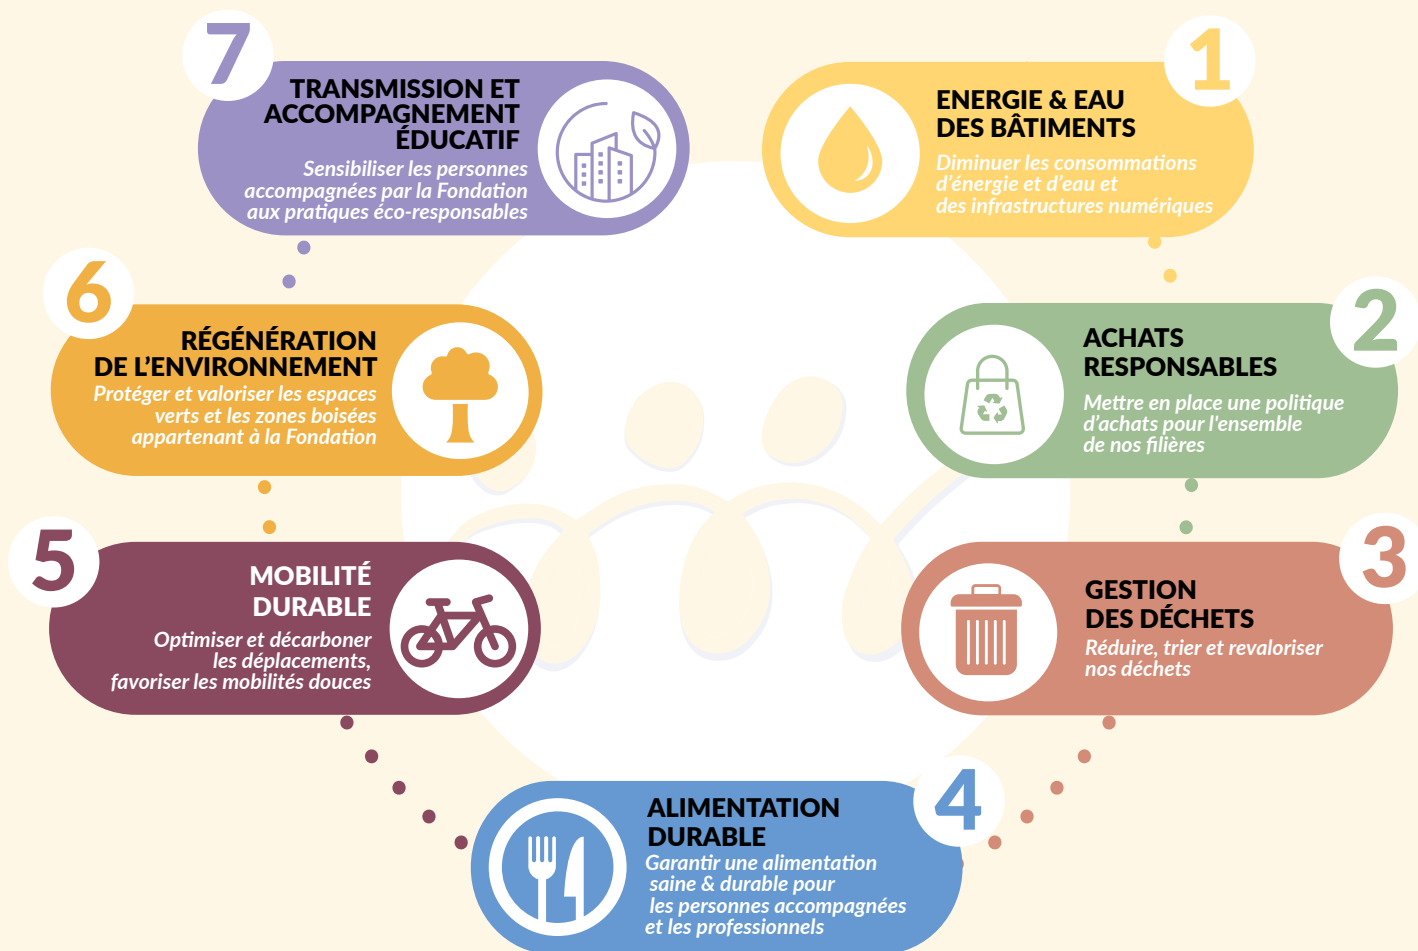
7
TRANSMISSION ET ACCOMPAGNEMENT ÉDUCATIF
Sensibiliser les personnes accompagnées par la Fondation aux pratiques éco-responsables

1
ENERGIE & EAU DES BÂTIMENTS
Diminuer les consommations d'énergie et d'eau et des infrastructures numériques

6
RÉGÉNÉRATION DE L'ENVIRONNEMENT
Protéger et valoriser les espaces verts et les zones boisées appartenant à la Fondation

2
ACHATS RESPONSABLES
Mettre en place une politique d'achats pour l'ensemble de nos filières

5
MOBILITÉ DURABLE
Optimiser et décarboner les déplacements, favoriser les mobilités douces

3
GESTION DES DÉCHETS
Réduire, trier et revaloriser nos déchets

4
ALIMENTATION DURABLE
Garantir une alimentation saine & durable pour les personnes accompagnées et les professionnels